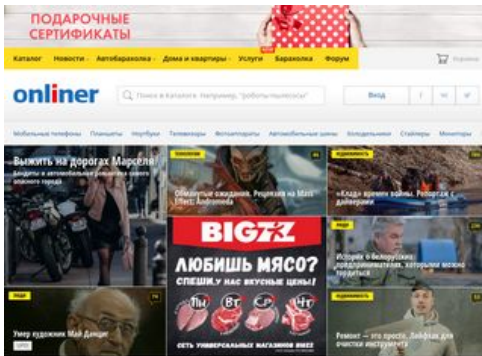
ПОДАРОЧНЫЕ СЕРТИФИКАТЫ

Каталог Новости Автобарахолка Дома и квартиры Услуги Барахолка Форум

onliner

Поиск в Каталоге. Например, "робот-пылесос"

Вход

Мобильные телефоны Планшеты Ноутбуки Телевизоры Фотоаппараты Автомобильные шины Холодильники Стайлеры Мониторы

Выжить на дорогах Марселя

Обманутые ожидания. Рецензия на Mass Effect: Andromeda

«Клад» времен войны. Репортаж с дайверами

BIGZZ

ЛЮБИШЬ МЯСО?

СПЕШИ, НА ВКУСНЫЕ ЦЕНЫ!

Пн Вт Ср Чт

СЕТЬ УНИВЕРСАЛЬНЫХ МАГАЗИНОВ BIGZZ

История о белорусских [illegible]

Умер художник Май Данциг

Ремонт — это просто. Лайфхак для очистки инструмента